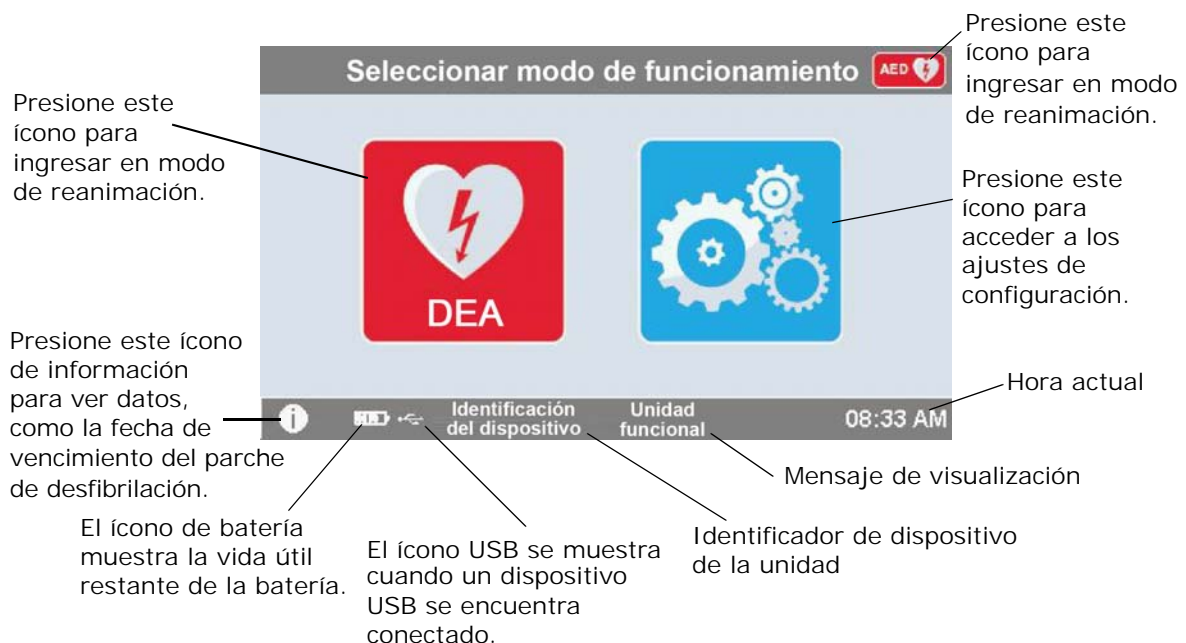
Presione este ícono para ingresar en modo de reanimación.

Seleccionar modo de funcionamiento AED

Presione este ícono para ingresar en modo de reanimación.

DEA

Presione este ícono para acceder a los ajustes de configuración.

Presione este ícono de información para ver datos, como la fecha de vencimiento del parche de desfibrilación.

Identificación del dispositivo

Unidad funcional

08:33 AM

Hora actual

Mensaje de visualización

El ícono de batería muestra la vida útil restante de la batería.

El ícono USB se muestra cuando un dispositivo USB se encuentra conectado.

Identificador de dispositivo de la unidad